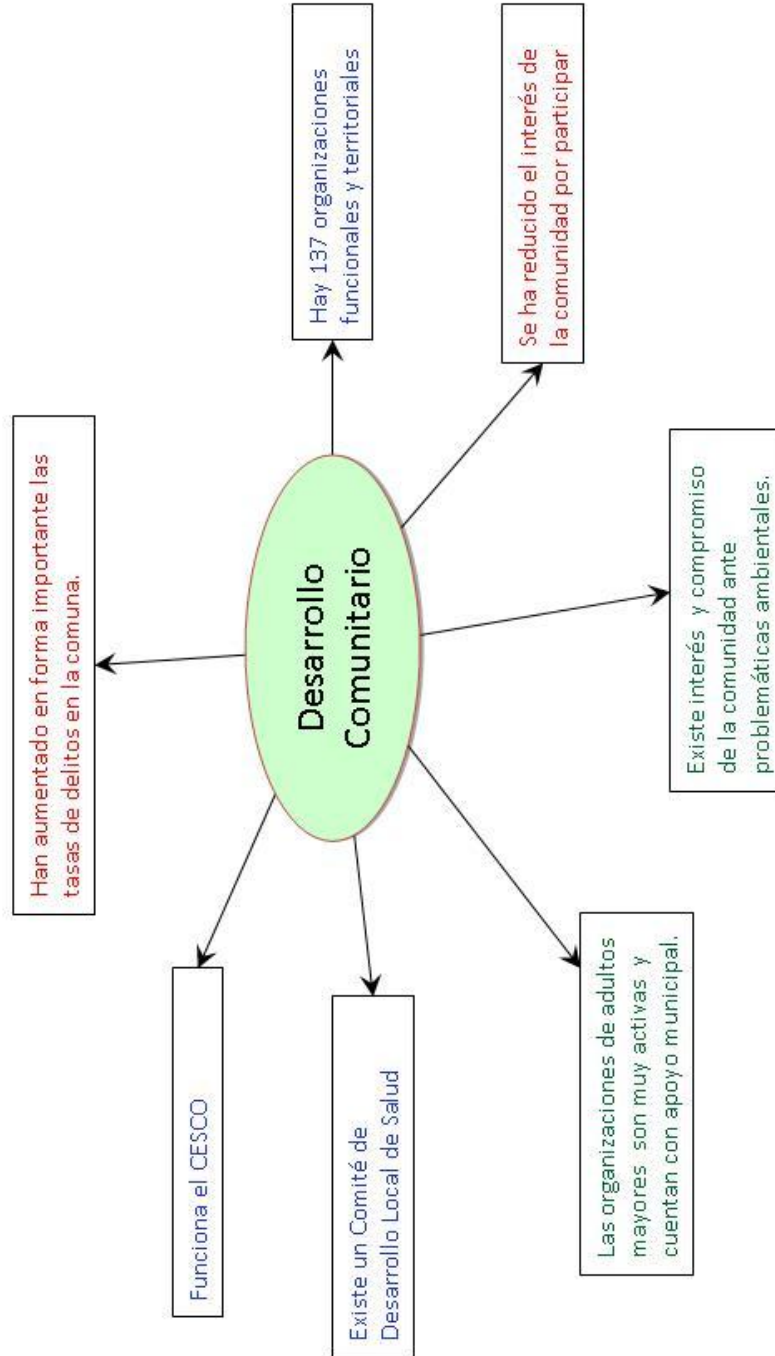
Desarrollo Comunitario

Hay 137 organizaciones funcionales y territoriales

Se ha reducido el interés de la comunidad por participar

Han aumentado en forma importante las tasas de delitos en la comuna.

Existe interés y compromiso de la comunidad ante problemáticas ambientales.

Funciona el CESCO

Existe un Comité de Desarrollo Local de Salud

Las organizaciones de adultos mayores son muy activas y cuentan con apoyo municipal.